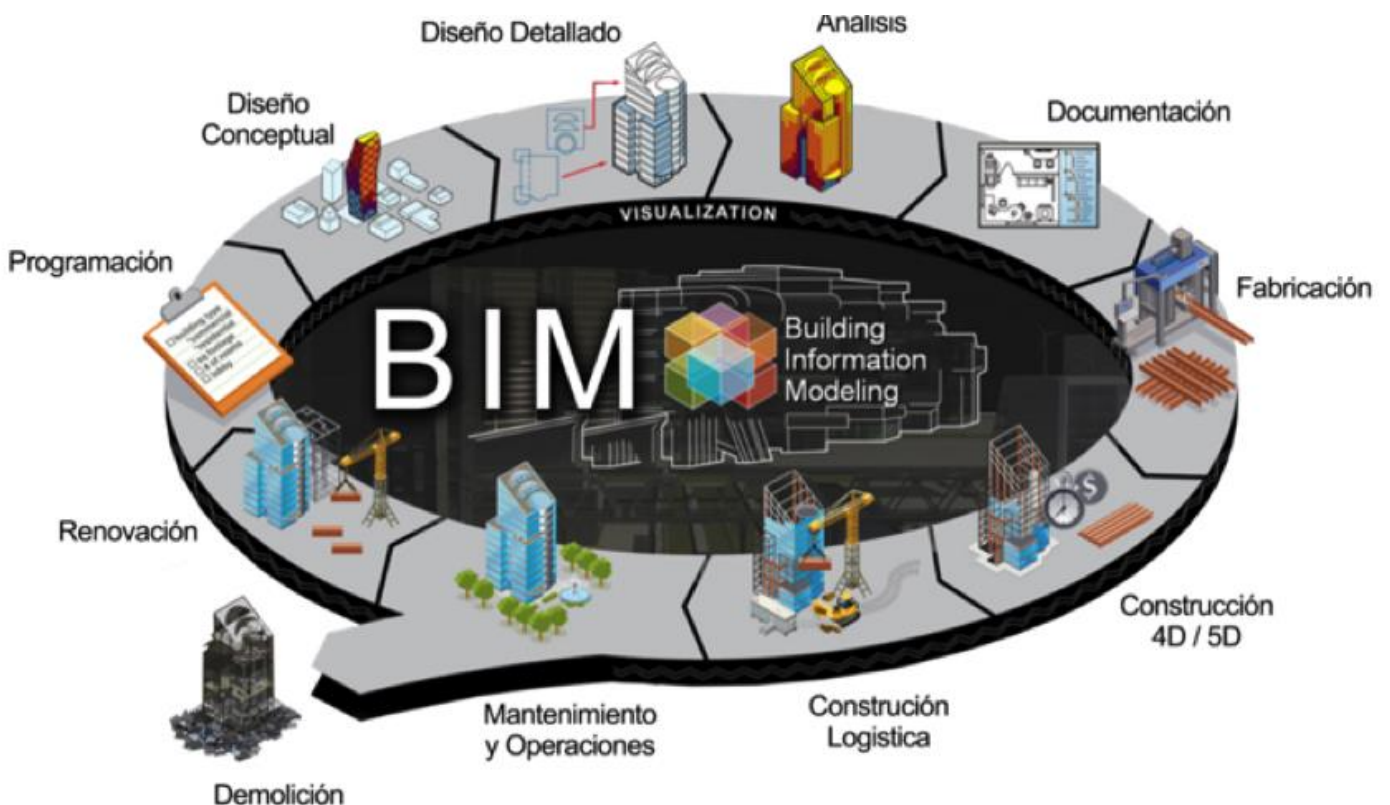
Diseño Detallado

Análisis

Diseño Conceptual

Documentación

VISUALIZATION

Programación

Fabricación

BIM

Building Information Modeling

Renovación

Construcción 4D / 5D

Mantenimiento y Operaciones

Construción Logistica

Demolición